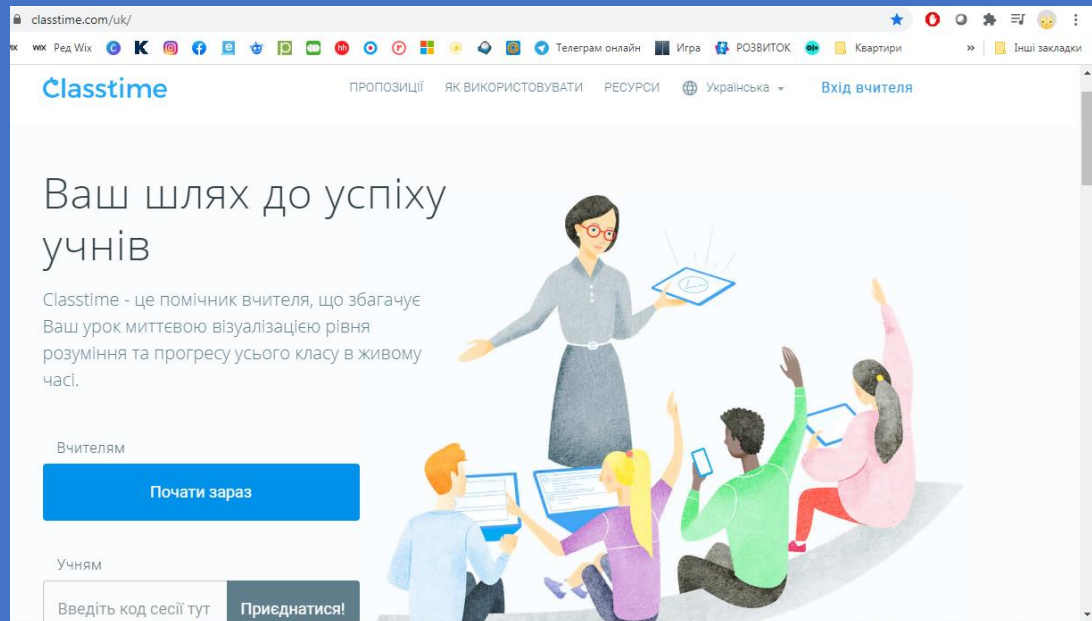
classtime.com/uk/

wix Ред Wix K Телеграм онлайн Игра РОЗВИТОК Квартири » Інші закладки

Classtime

ПРОПОЗИЦІЇ ЯК ВИКОРИСТОВУВАТИ РЕСУРСИ Українська Вхід вчителя

Ваш шлях до успіху учнів

Classtime - це помічник вчителя, що збагачує Ваш урок миттєвою візуалізацією рівня розуміння та прогресу усього класу в живому часі.

Вчителям

Почати зараз

Учням

Введіть код сесії тут

Приєднатися!